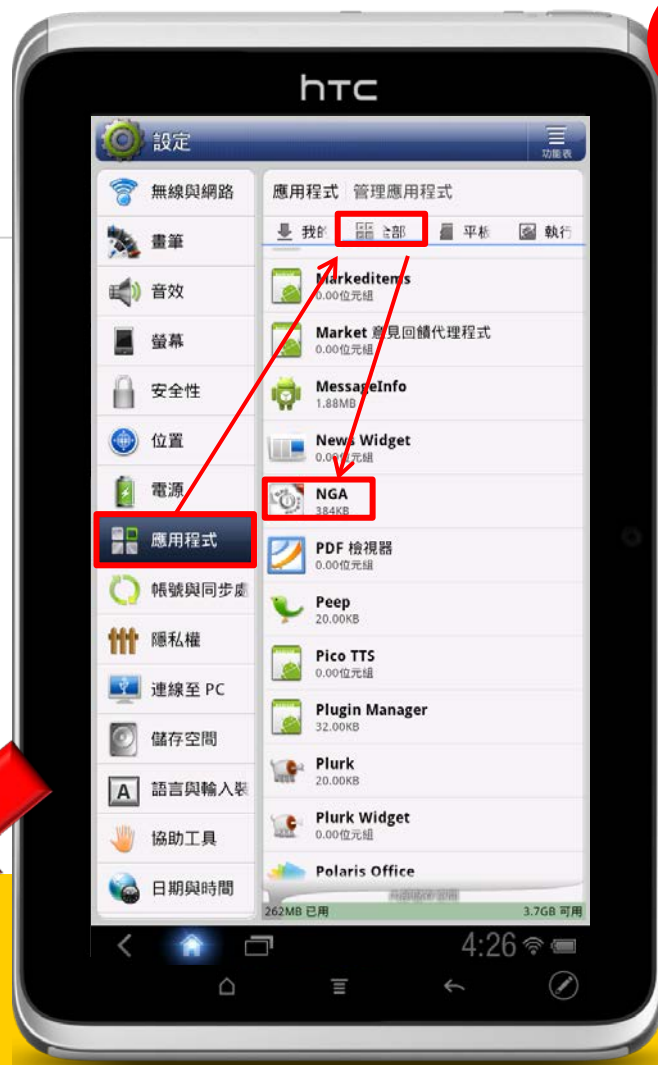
htc

設定

功能表

無線與網路
畫筆
音效
螢幕
安全性
位置
電源
應用程式
帳號與同步處
隱私權
連線至 PC
儲存空間
語言與輸入裝
協助工具
日期與時間

應用程式 管理應用程式

我的 全部 平板 執行

Markeditems
0.00位元組

Market 意見回饋代理程式
0.00位元組

MessageInfo
1.88MB

News Widget
0.00位元組

NGA
384KB

PDF 檢視器
0.00位元組

Peep
20.00KB

Pico TTS
0.00位元組

Plugin Manager
32.00KB

Plurk
20.00KB

Plurk Widget
0.00位元組

Polaris Office

262MB 已用 3.7GB 可用

4:26